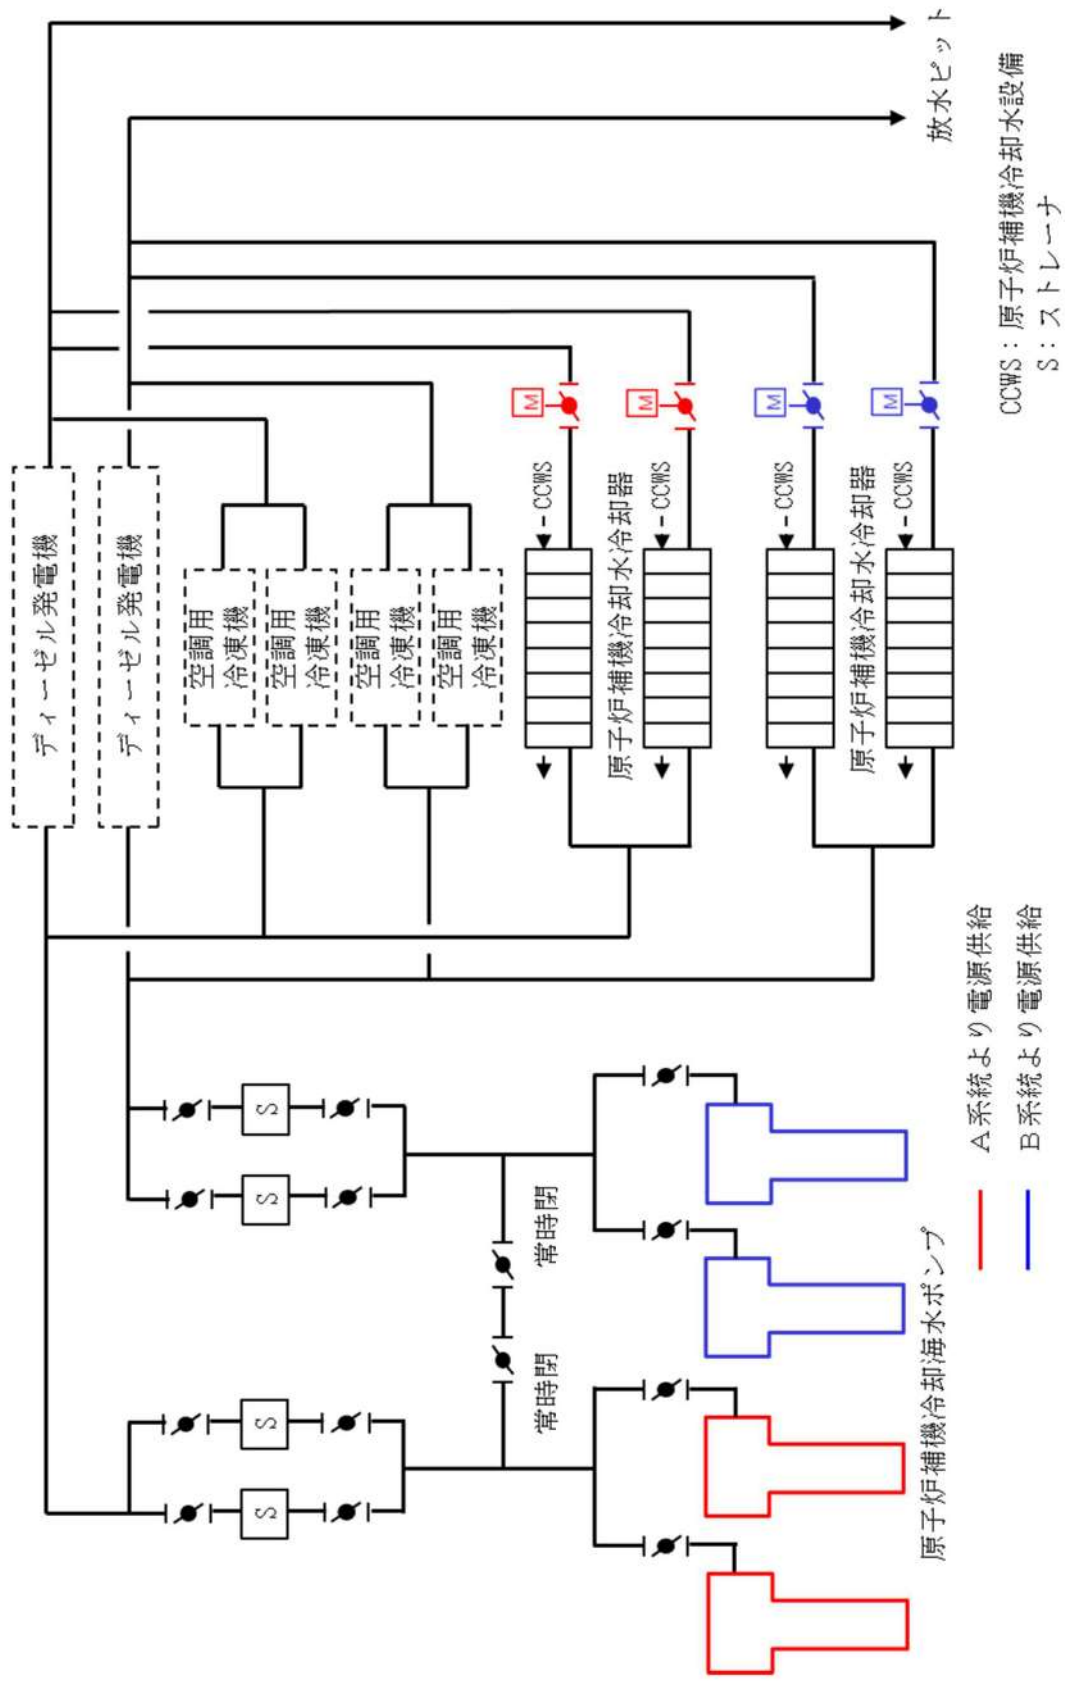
放水ピット

ディーゼル発電機
ディーゼル発電機

空調用冷凍機
空調用冷凍機
空調用冷凍機
空調用冷凍機

M
M
M
M

CCWS
CCWS
CCWS
CCWS

原子炉補機冷却水冷却器
原子炉補機冷却水冷却器

S
S
S
S

常時閉
常時閉

原子炉補機冷却海水ポンプ

CCWS：原子炉補機冷却水設備
S：ストレーナ

A系統より電源供給
B系統より電源供給